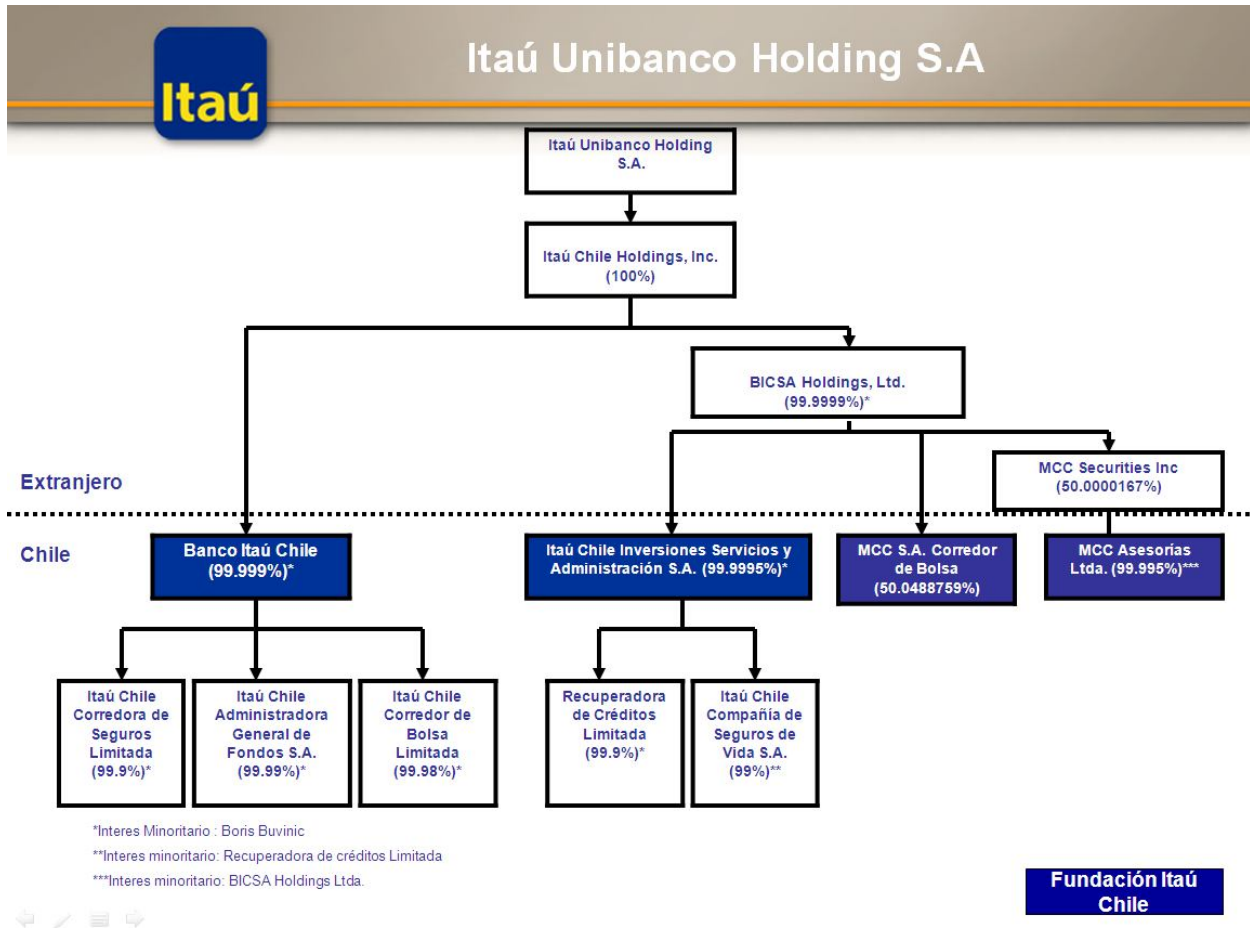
Itaú

Itaú Unibanco Holding S.A

Itaú Unibanco Holding S.A.

Itaú Chile Holdings, Inc. (100%)

BICSA Holdings, Ltd. (99.9999%)*

Extranjero

MCC Securities Inc (50.0000167%)

Chile

Banco Itaú Chile (99.999%)*

Itaú Chile Inversiones Servicios y Administración S.A. (99.9995%)*

MCC S.A. Corredor de Bolsa (50.0488759%)

MCC Asesorías Ltda. (99.995%)***

Itaú Chile Corredora de Seguros Limitada (99.9%)*

Itaú Chile Administradora General de Fondos S.A. (99.99%)*

Itaú Chile Corredor de Bolsa Limitada (99.98%)*

Recuperadora de Créditos Limitada (99.9%)*

Itaú Chile Compañía de Seguros de Vida S.A. (99%)**

*Interes Minoritario : Boris Buvinic

**Interes minoritario: Recuperadora de créditos Limitada

***Interes minoritario: BICSA Holdings Ltda.

Fundación Itaú Chile